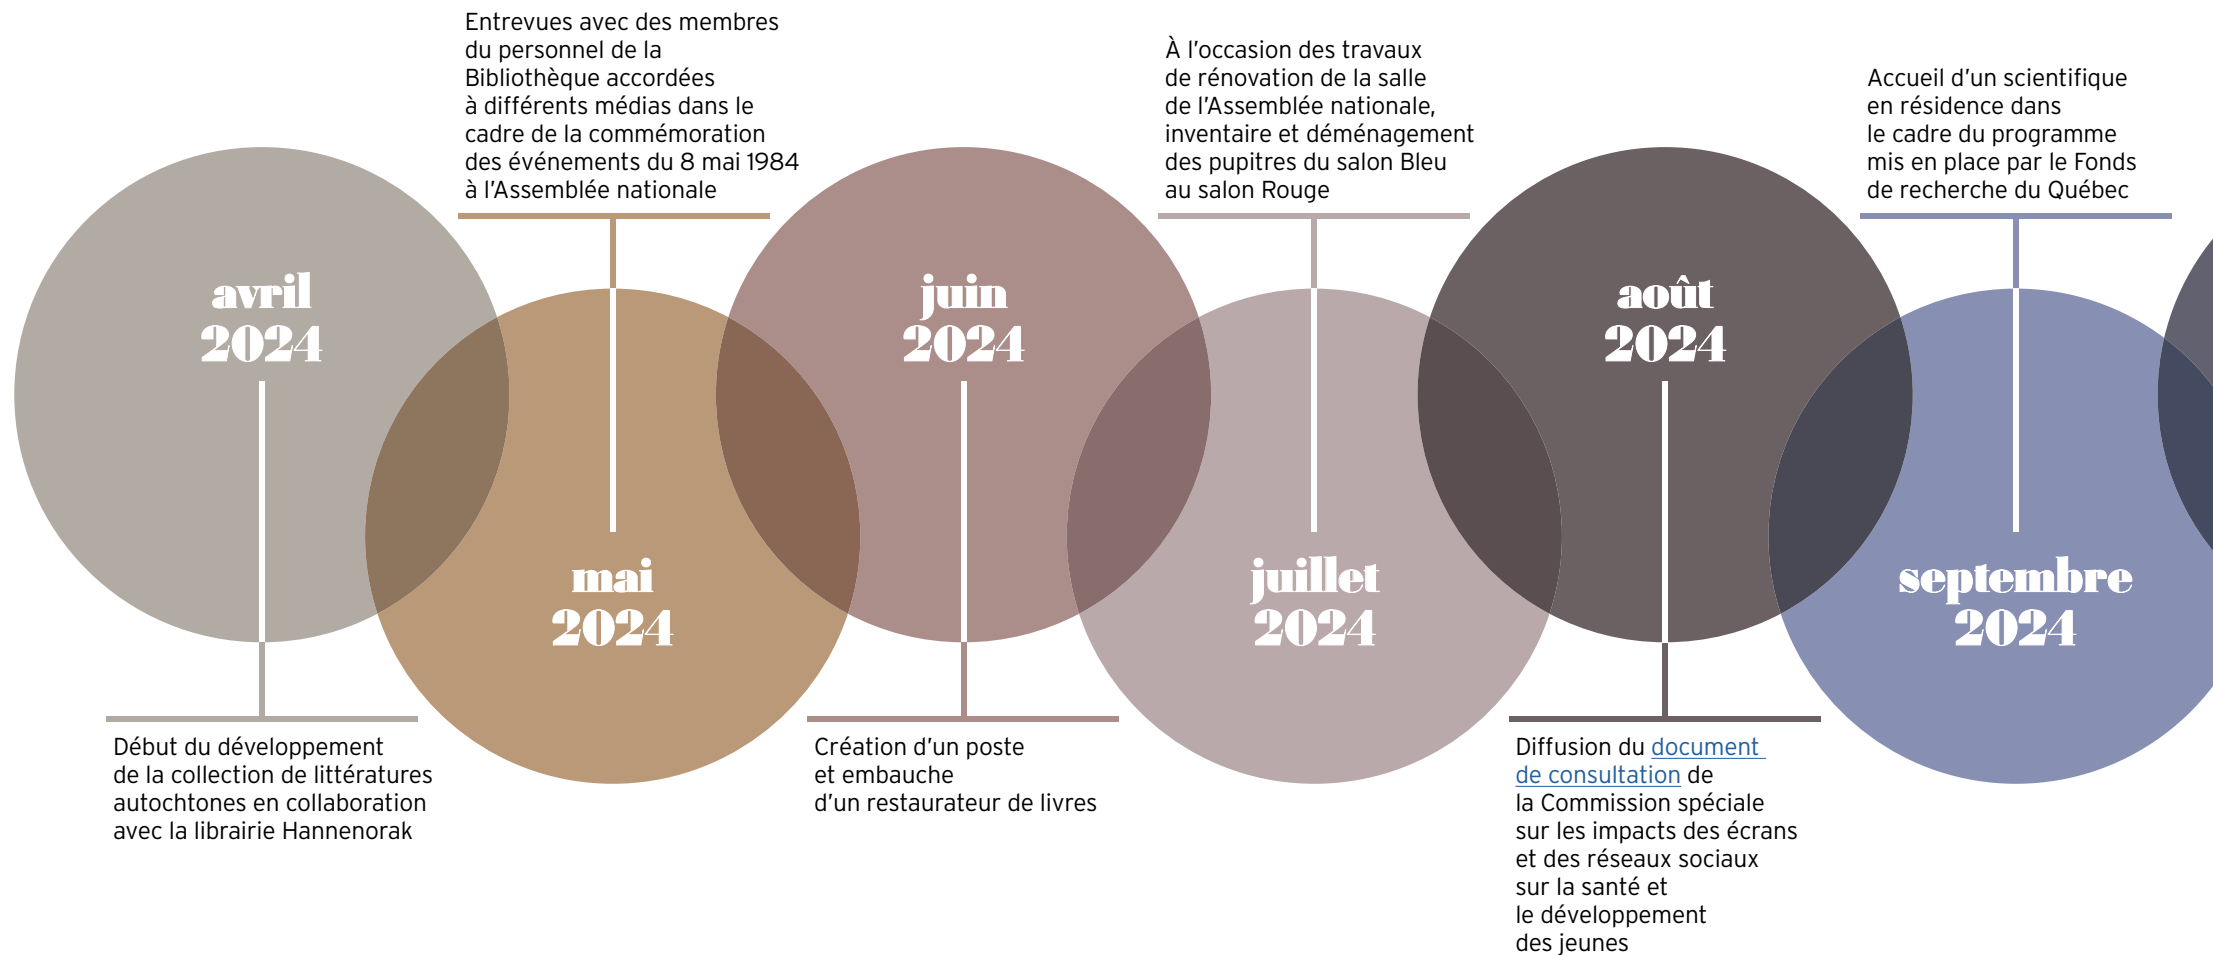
avril 2024

Début du développement de la collection de littératures autochtones en collaboration avec la librairie Hannenorak

Entrevues avec des membres du personnel de la Bibliothèque accordées à différents médias dans le cadre de la commémoration des événements du 8 mai 1984 à l'Assemblée nationale

mai 2024

juin 2024

Création d'un poste et embauche d'un restaurateur de livres

À l'occasion des travaux de rénovation de la salle de l'Assemblée nationale, inventaire et déménagement des pupitres du salon Bleu au salon Rouge

juillet 2024

août 2024

Diffusion du document de consultation de la Commission spéciale sur les impacts des écrans et des réseaux sociaux sur la santé et le développement des jeunes

Accueil d'un scientifique en résidence dans le cadre du programme mis en place par le Fonds de recherche du Québec

septembre 2024